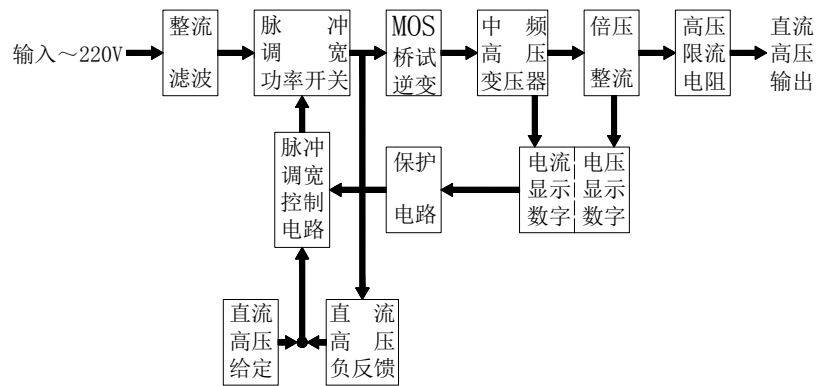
输入～220V

整流
滤波

脉冲
调宽
功率开关

MOS
桥式
逆变

中频
高压
变压器

倍压
整流

高压
限流
电阻

直流
高压
输出

脉冲
调宽
控制
电路

保护
电路

电流
显示
数字

电压
显示
数字

直流
高压
给定

直流
高压
负反馈